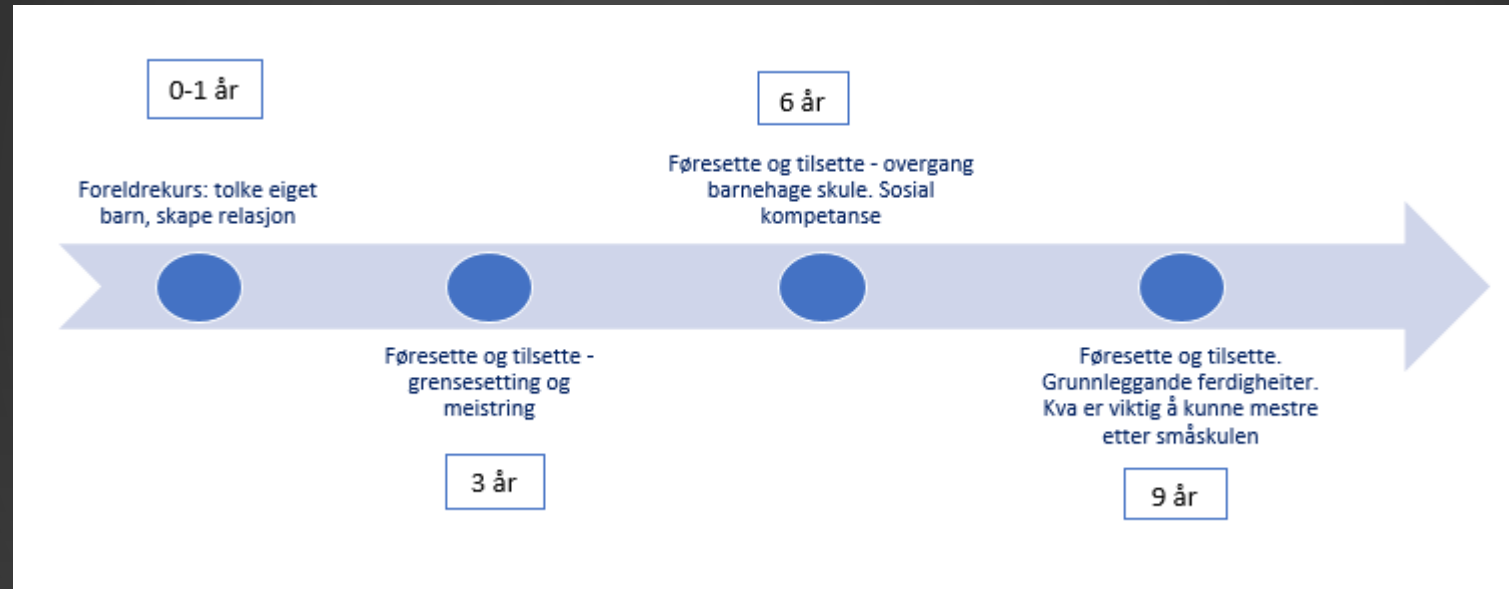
0-1 år

Foreldrekurs: tolke eiget barn, skape relasjon

6 år

Føresette og tilsette - overgang barnehage skule. Sosial kompetanse

Føresette og tilsette - grensesetting og meistring

3 år

Føresette og tilsette. Grunnleggande ferdigheiter. Kva er viktig å kunne mestre etter småskulen

9 år